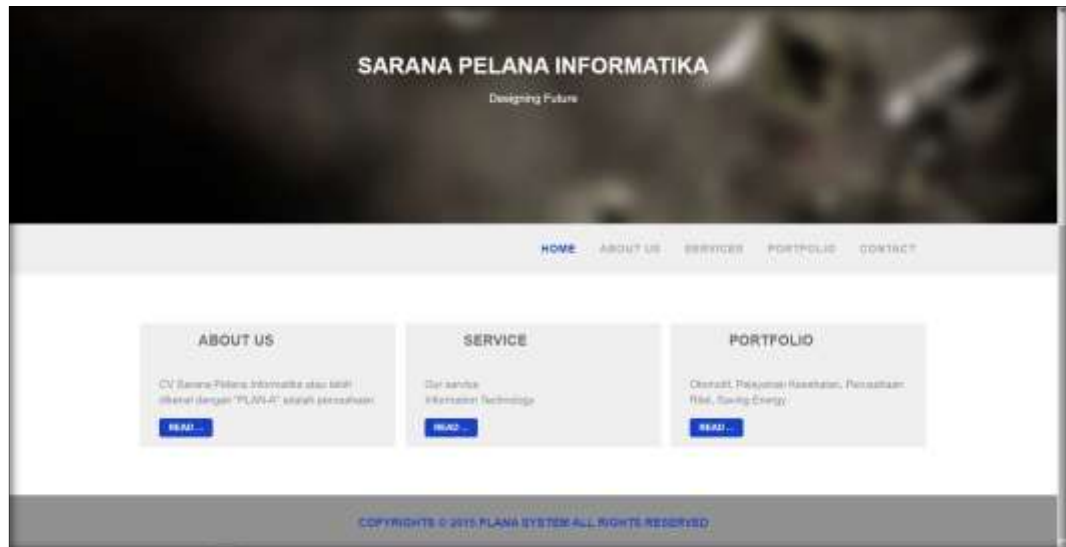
SARANA PELANA INFORMATIKA

Designing Future

HOME ABOUT US SERVICES PORTFOLIO CONTACT

ABOUT US

CV Sarana Pelana Informatika atau lebih dikenal dengan "PLAN-A" adalah perusahaan

READ ...

SERVICE

Our service
Information Technology

READ ...

PORTFOLIO

Otomotif, Pelayanan Kesehatan, Perusahaan Ritel, Saving Energy

READ ...

COPYRIGHTS © 2015 PLANA SYSTEM ALL RIGHTS RESERVED